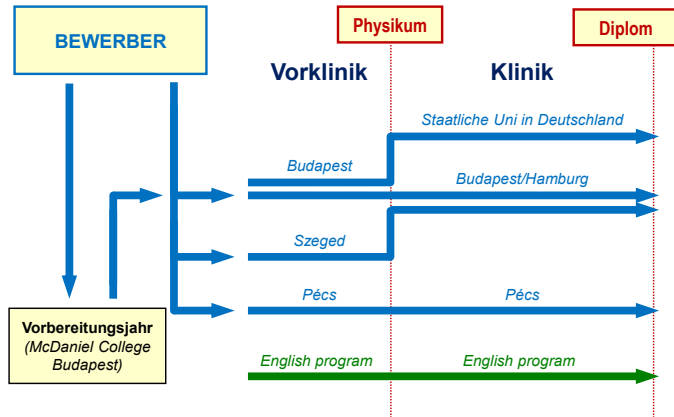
BEWERBER

Physikum

Diplom

Vorklinik

Klinik

Staatliche Uni in Deutschland

Budapest

Budapest/Hamburg

Szeged

Pécs

Pécs

Vorbereitungsjahr (McDaniel College Budapest)

English program

English program